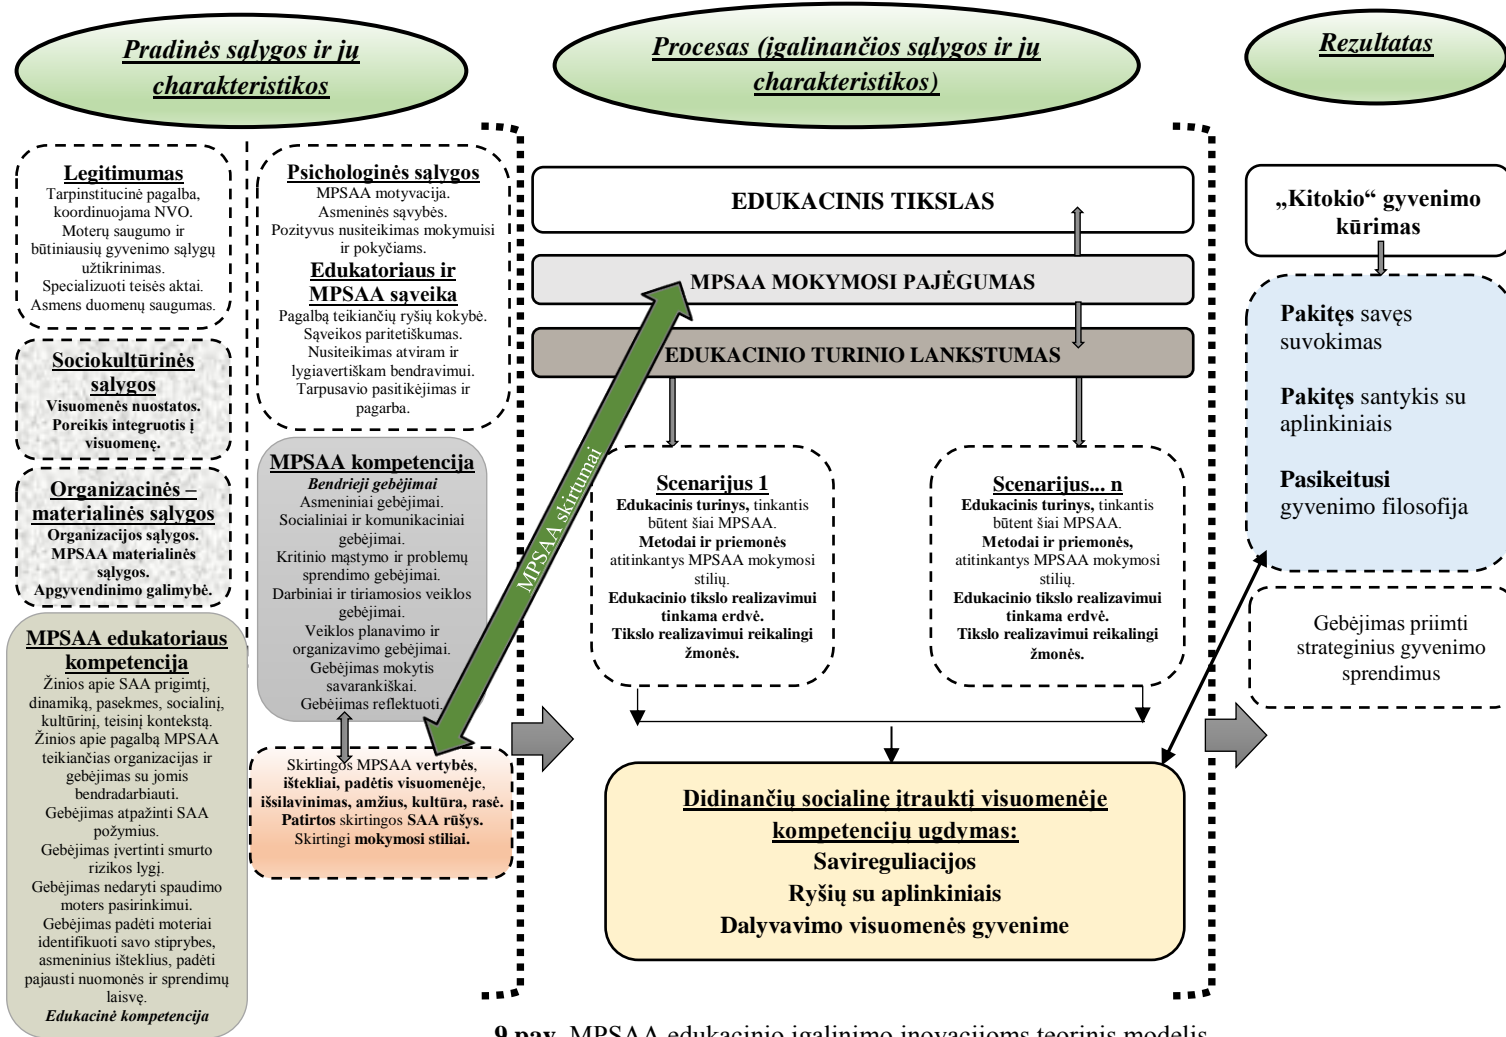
Pradinės sąlygos ir jų charakteristikos

Procesas (įgalinančios sąlygos ir jų charakteristikos)

Rezultatas

Legitimumas
Tarpinstitucinė pagalba, koordinuojama NVO. Moterų saugumo ir būtiniausių gyvenimo sąlygų užtikrinimas. Specializuoti teisės aktai. Asmens duomenų saugumas.

Sociokultūrinės sąlygos
Visuomenės nuostatos. Poreikis integruotis į visuomenę.

Organizacinės – materialinės sąlygos
Organizacijos sąlygos. MPSAA materialinės sąlygos. Apgyvendinimo galimybė.

MPSAA edukatoriaus kompetencija
Žinios apie SAA prigimtį, dinamiką, pasekmes, socialinį, kultūrinį, teisinį kontekstą. Žinios apie pagalbą MPSAA teikiančias organizacijas ir gebėjimas su jomis bendradarbiauti. Gebėjimas atpažinti SAA požymius. Gebėjimas įvertinti smurto rizikos lygį. Gebėjimas nedaryti spaudimo moters pasirinkimui. Gebėjimas padėti moteriai identifikuoti savo stiprybes, asmeninius išteklius, padėti pajausti nuomonės ir sprendimų laisvę.
Edukacinė kompetencija

Psichologinės sąlygos
MPSAA motyvacija. Asmeninės savybės. Pozityvus nusiteikimas mokymuisi ir pokyčiams.

Edukatoriaus ir MPSAA sąveika
Pagalbą teikiančių ryšių kokybė. Sąveikos paritetiškumas. Nusiteikimas atviram ir lygiavertiškam bendravimui. Tarpusavio pasitikėjimas ir pagarba.

MPSAA kompetencija
Bendrieji gebėjimai
Asmeniniai gebėjimai. Socialiniai ir komunikaciniai gebėjimai. Kritinio mąstymo ir problemų sprendimo gebėjimai. Darbiniai ir tiriamosios veiklos gebėjimai. Veiklos planavimo ir organizavimo gebėjimai. Gebėjimas mokytis savarankiškai. Gebėjimas reflektuoti.

Skirtingos MPSAA vertybės, ištekliai, padėtis visuomenėje, išsilavinimas, amžius, kultūra, rasė. Patirtos skirtingos SAA rūšys. Skirtingi mokymosi stiliai.

MPSAA skirtumai

EDUKACINIS TIKSLAS

MPSAA MOKYMOSI PAJĖGUMAS

EDUKACINIO TURINIO LANKSTUMAS

Scenarijus 1
Edukacinis turinys, tinkantis būtent šiai MPSAA. Metodai ir priemonės atitinkantys MPSAA mokymosi stilių. Edukacinio tikslo realizavimui tinkama erdvė. Tikslo realizavimui reikalingi žmonės.

Scenarijus... n
Edukacinis turinys, tinkantis būtent šiai MPSAA. Metodai ir priemonės, atitinkantys MPSAA mokymosi stilių. Edukacinio tikslo realizavimui tinkama erdvė. Tikslo realizavimui reikalingi žmonės.

Didinančių socialinę įtrauktį visuomenėje kompetencijų ugdymas:
Savireguliacijos
Ryšių su aplinkiniais
Dalyvavimo visuomenės gyvenime

„Kitokio“ gyvenimo kūrimas

Pakitęs savęs suvokimas

Pakitęs santykis su aplinkiniais

Pasikeitusi gyvenimo filosofija

Gebėjimas priimti strateginius gyvenimo sprendimus

9 pav. MPSAA edukacinio įgalinimo inovacijoms teorinis modelis